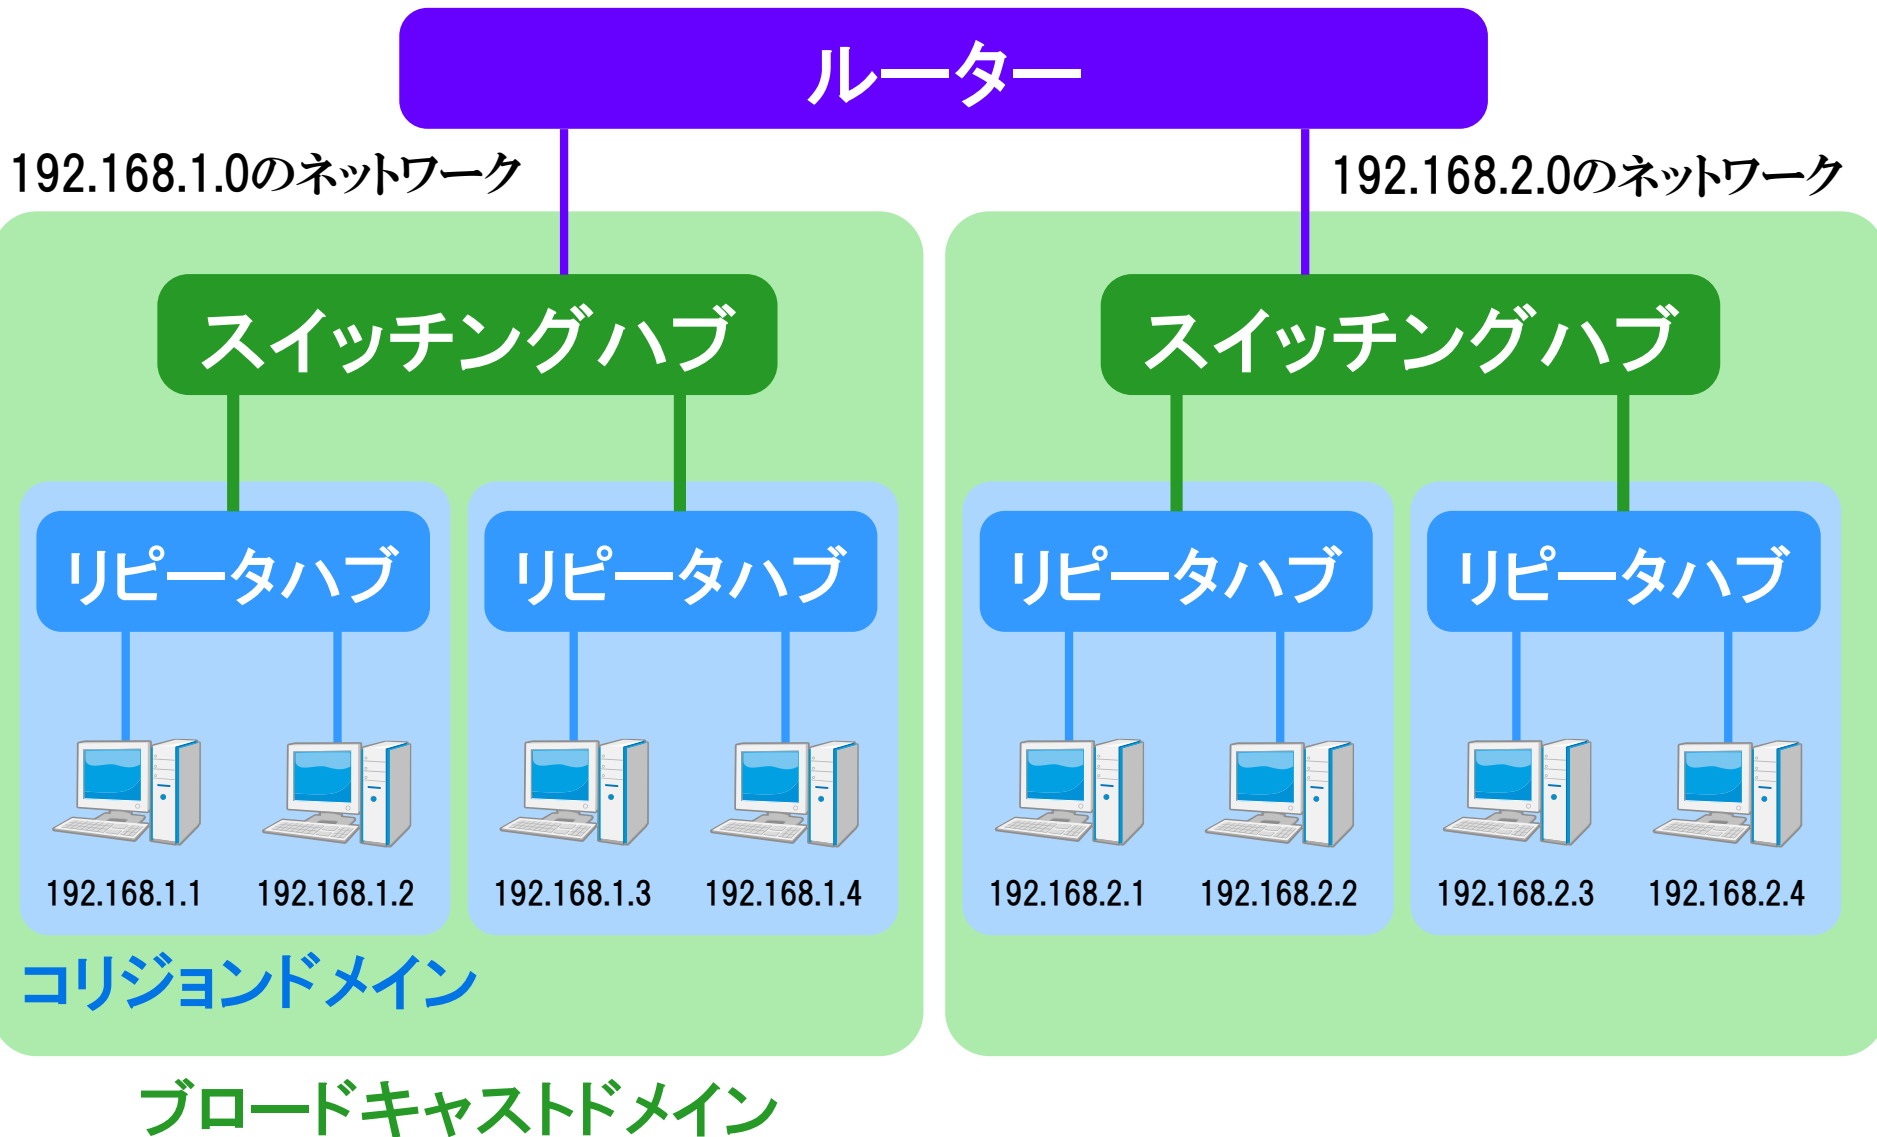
ルーター

192.168.1.0のネットワーク

192.168.2.0のネットワーク

スイッチングハブ

スイッチングハブ

リピータハブ

リピータハブ

リピータハブ

リピータハブ

192.168.1.1

192.168.1.2

192.168.1.3

192.168.1.4

192.168.2.1

192.168.2.2

192.168.2.3

192.168.2.4

コリジョンドメイン

ブロードキャストドメイン